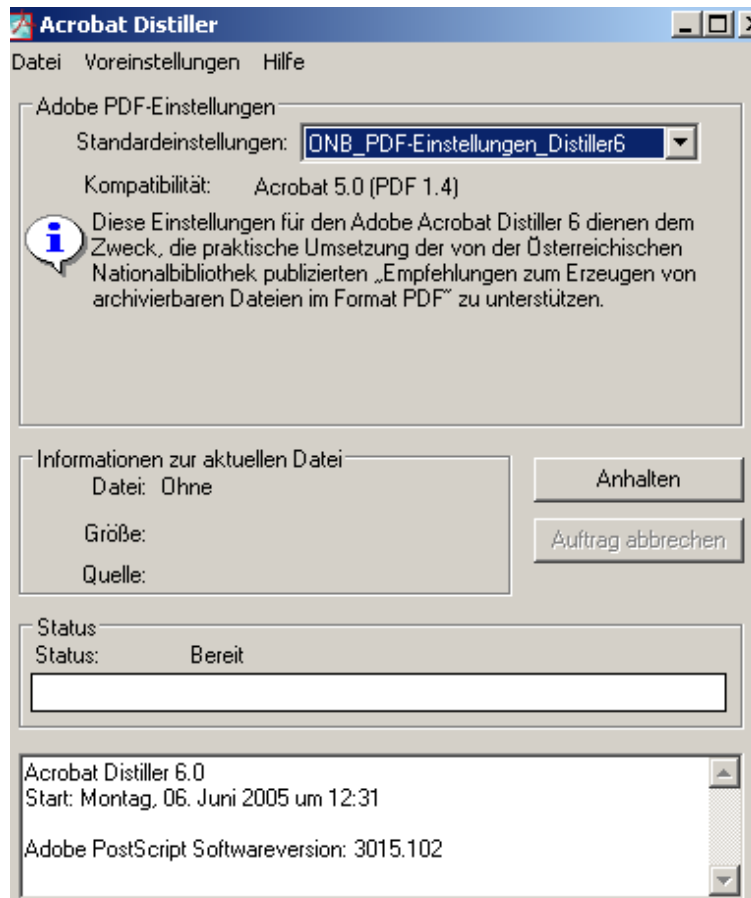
Acrobat Distiller

Datei Voreinstellungen Hilfe

Adobe PDF-Einstellungen

Standardeinstellungen: ONB_PDF-Einstellungen_Distiller6

Kompatibilität: Acrobat 5.0 (PDF 1.4)

Diese Einstellungen für den Adobe Acrobat Distiller 6 dienen dem Zweck, die praktische Umsetzung der von der Österreichischen Nationalbibliothek publizierten „Empfehlungen zum Erzeugen von archivierbaren Dateien im Format PDF" zu unterstützen.

Informationen zur aktuellen Datei

Datei: Ohne

Größe:

Quelle:

Anhalten

Auftrag abbrechen

Status

Status: Bereit

Acrobat Distiller 6.0
Start: Montag, 06. Juni 2005 um 12:31

Adobe PostScript Softwareversion: 3015.102